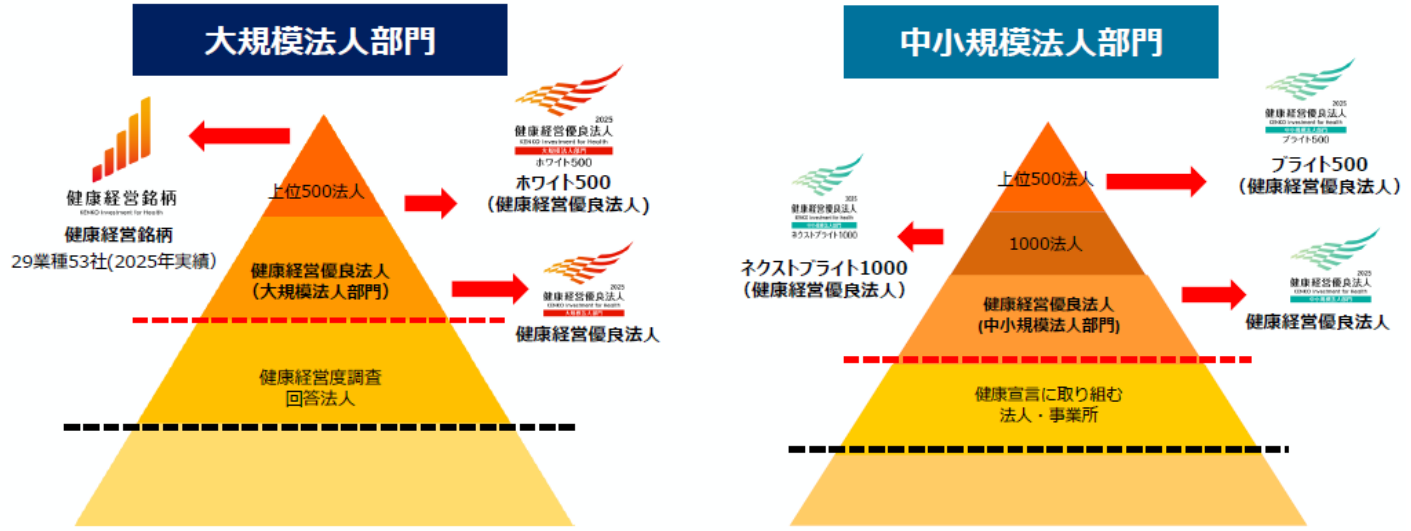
大規模法人部門

健康経営銘柄
KENKO Investment for Health

健康経営銘柄
29業種53社(2025年実績)

上位500法人

2025
健康経営優良法人
KENKO Investment for Health
大規模法人部門
ホワイト500

ホワイト500
(健康経営優良法人)

健康経営優良法人
(大規模法人部門)

2025
健康経営優良法人
KENKO Investment for Health
大規模法人部門

健康経営優良法人

健康経営度調査
回答法人

中小規模法人部門

2025
健康経営優良法人
KENKO Investment for Health
中小規模法人部門
ブライト500

ブライト500
(健康経営優良法人)

上位500法人

2025
健康経営優良法人
KENKO Investment for Health
中小規模法人部門
ネクストブライト1000

ネクストブライト1000
(健康経営優良法人)

1000法人

健康経営優良法人
(中小規模法人部門)

2025
健康経営優良法人
KENKO Investment for Health
中小規模法人部門

健康経営優良法人

健康宣言に取り組む
法人・事業所